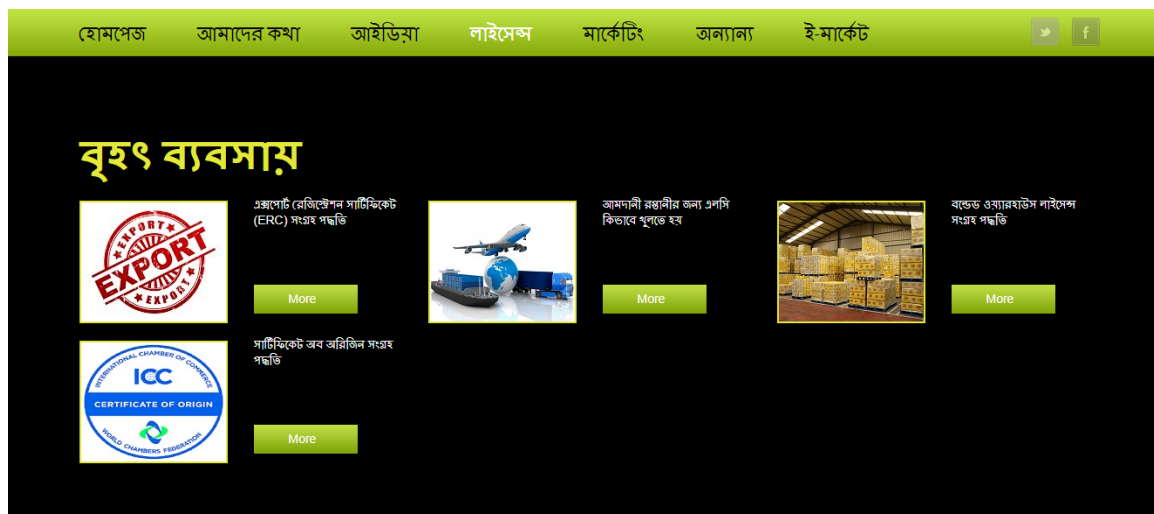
হোমপেজ আমাদের কথা আইডিয়া লাইসেন্স মার্কেটিং অন্যান্য ই-মার্কেট

বৃহৎ ব্যবসায়

EXPORT
EXPORT
EXPORT

এক্সপোর্ট রেজিস্ট্রেশন সার্টিফিকেট (ERC) সংগ্রহ পদ্ধতি

More

আমদানী রপ্তানীর জন্য এলসি কিভাবে খুলতে হয়

More

বন্ডেড ওয়্যারহাউস লাইসেন্স সংগ্রহ পদ্ধতি

More

INTERNATIONAL CHAMBER OF COMMERCE
ICC
CERTIFICATE OF ORIGIN
WORLD CHAMBERS FEDERATION

সার্টিফিকেট অব অরিজিন সংগ্রহ পদ্ধতি

More